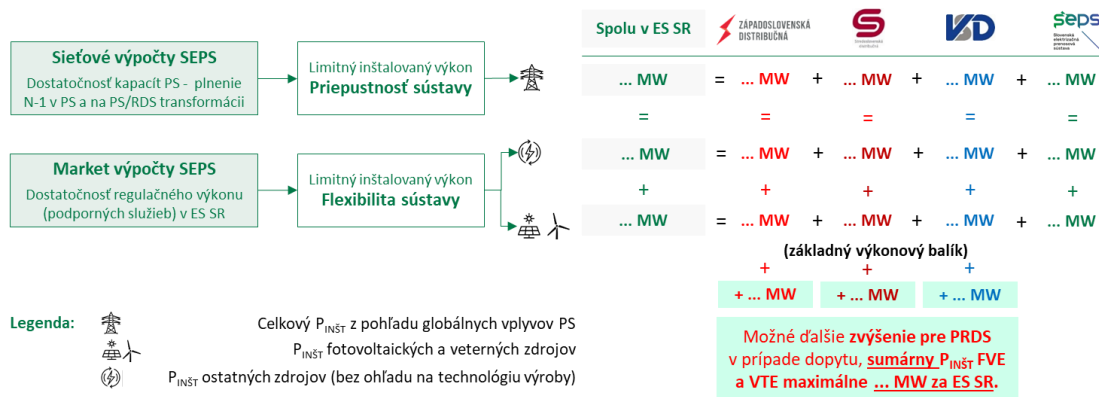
**Sieťové výpočty SEPS**
Dostatočnosť kapacít PS - plnenie N-1 v PS a na PS/RDS transformácii

Limitný inštalovaný výkon
**Priepustnosť sústavy**

**Market výpočty SEPS**
Dostatočnosť regulačného výkonu (podporných služieb) v ES SR

Limitný inštalovaný výkon
**Flexibilita sústavy**

| Spolu v ES SR | | ZÁPADOSLOVENSKÁ DISTRIBUČNÁ | | Stredoslovenská distribučná | | VSD | | SEPS Slovenská elektrizačná prenosová sústava |
|---|---|---|---|---|---|---|---|---|
| ... MW | = | ... MW | + | ... MW | + | ... MW | + | ... MW |
| = | | = | | = | | = | | = |
| ... MW | = | ... MW | + | ... MW | + | ... MW | + | ... MW |
| + | | + | | + | | + | | + |
| ... MW | = | ... MW | + | ... MW | + | ... MW | + | ... MW |

(základný výkonový balík)

+ + +

+ ... MW + ... MW + ... MW

Možné ďalšie **zvýšenie pre PRDS** v prípade dopytu, **sumárny P$_{INŠT}$ FVE a VTE maximálne ... MW za ES SR.**

**Legenda:**
Celkový P$_{INŠT}$ z pohľadu globálnych vplyvov PS
P$_{INŠT}$ fotovoltaických a veterných zdrojov
P$_{INŠT}$ ostatných zdrojov (bez ohľadu na technológiu výroby)